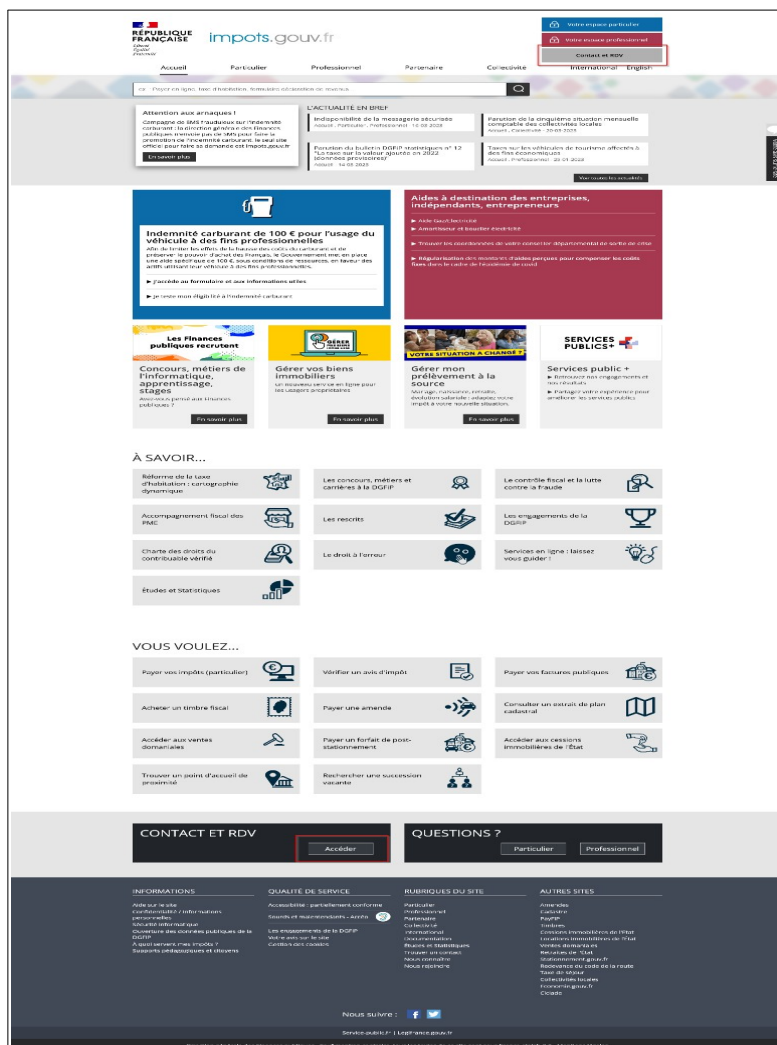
RÉPUBLIQUE FRANÇAISE
Liberté Égalité Fraternité

impots.gouv.fr

Votre espace particulier
Votre espace professionnel
Contact et RDV

Accueil | Particulier | Professionnel | Partenaire | Collectivité | International | English

Payer en ligne, taxe d'habitation, formulaires, réclamation, recours...

Attention aux arnaques !
Campagne de SMS frauduleux sur l'indemnité carburant : la direction générale des Finances publiques n'envoie pas de SMS pour faire la promotion de l'indemnité carburant. Le seul site officiel pour faire sa demande est impots.gouv.fr
En savoir plus

L'ACTUALITÉ EN BREF
Indisponibilité de la messagerie sécurisée
Actualité - Particulier - Professionnel - 14-03-2023

Parution de la cinquième situation mensuelle comptable des collectivités locales
Actualité - Collectivité - 20-03-2023

Parution du bulletin DGFiP statistiques n° 12 "La taxe sur la valeur ajoutée en 2022 (données provisoires)"
Actualité - 14-03-2023

Taxes sur les véhicules de tourisme affectés à des fins économiques
Actualité - Professionnel - 20-01-2023

Voir toutes les actualités

Indemnité carburant de 100 € pour l'usage du véhicule à des fins professionnelles
Afin de limiter les effets de la hausse des coûts du carburant et de préserver le pouvoir d'achat des Français, le Gouvernement met en place une aide spécifique de 100 €, sous conditions de ressources, en faveur des actifs utilisant leur véhicule à des fins professionnelles.
▶ J'accède au formulaire et aux informations utiles
▶ Je teste mon éligibilité à l'indemnité carburant

Aides à destination des entreprises, indépendants, entrepreneurs
▶ Aide Gaz/Électricité
▶ Amortisseur et bouclier électricité
▶ Trouver les coordonnées de votre conseiller départemental de sortie de crise
▶ Régularisation des montants d'aides perçues pour compenser les coûts fixes dans le cadre de l'épidémie de covid

Les Finances publiques recrutent
Concours, métiers de l'informatique, apprentissage, stages
Avez-vous pensé aux Finances publiques ?
En savoir plus

GÉRER MES BIENS IMMOBILIERS
Gérer vos biens immobiliers
Un nouveau service en ligne pour les usagers propriétaires
En savoir plus

VOTRE SITUATION A CHANGÉ ?
Gérer mon prélèvement à la source
Mariage, naissance, retraite, évolution salariale : adaptez votre impôt à votre nouvelle situation.
En savoir plus

SERVICES PUBLICS+
Services public +
▶ Retrouvez nos engagements et nos résultats
▶ Partagez votre expérience pour améliorer les services publics

À SAVOIR...
Réforme de la taxe d'habitation : cartographie dynamique
Les concours, métiers et carrières à la DGFiP
Le contrôle fiscal et la lutte contre la fraude
Accompagnement fiscal des PME
Les rescrits
Les engagements de la DGFiP
Charte des droits du contribuable vérifié
Le droit à l'erreur
Services en ligne : laissez vous guider !
Études et Statistiques

VOUS VOULEZ...
Payer vos impôts (particulier)
Vérifier un avis d'impôt
Payer vos factures publiques
Acheter un timbre fiscal
Payer une amende
Consulter un extrait de plan cadastral
Accéder aux ventes domaniales
Payer un forfait de post-stationnement
Accéder aux cessions immobilières de l'État
Trouver un point d'accueil de proximité
Rechercher une succession vacante

CONTACT ET RDV
Accéder

QUESTIONS ?
Particulier | Professionnel

INFORMATIONS
Aide sur le site
Confidentialité / informations personnelles
Sécurité informatique
Ouverture des données publiques de la DGFiP
À quoi servent mes impôts ?
Supports pédagogiques et citoyens

QUALITÉ DE SERVICE
Accessibilité : partiellement conforme
Sourds et malentendants - Accès
Les engagements de la DGFiP
Votre avis sur le site
Gestion des cookies

RUBRIQUES DU SITE
Particulier
Professionnel
Partenaire
Collectivité
International
Documentation
Études et Statistiques
Trouver un contact
Nous connaître
Nous rejoindre

AUTRES SITES
Amendes
Cadastre
PayFiP
Timbres
Cessions immobilières de l'État
Locations immobilières de l'État
Ventes domaniales
Recettes de l'État
Stationnement.gouv.fr
Redevance du code de la route
Taxe de séjour
Collectivités locales
Economie.gouv.fr
Cicade

Nous suivre :

Service-public.fr | Legifrance.gouv.fr
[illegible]